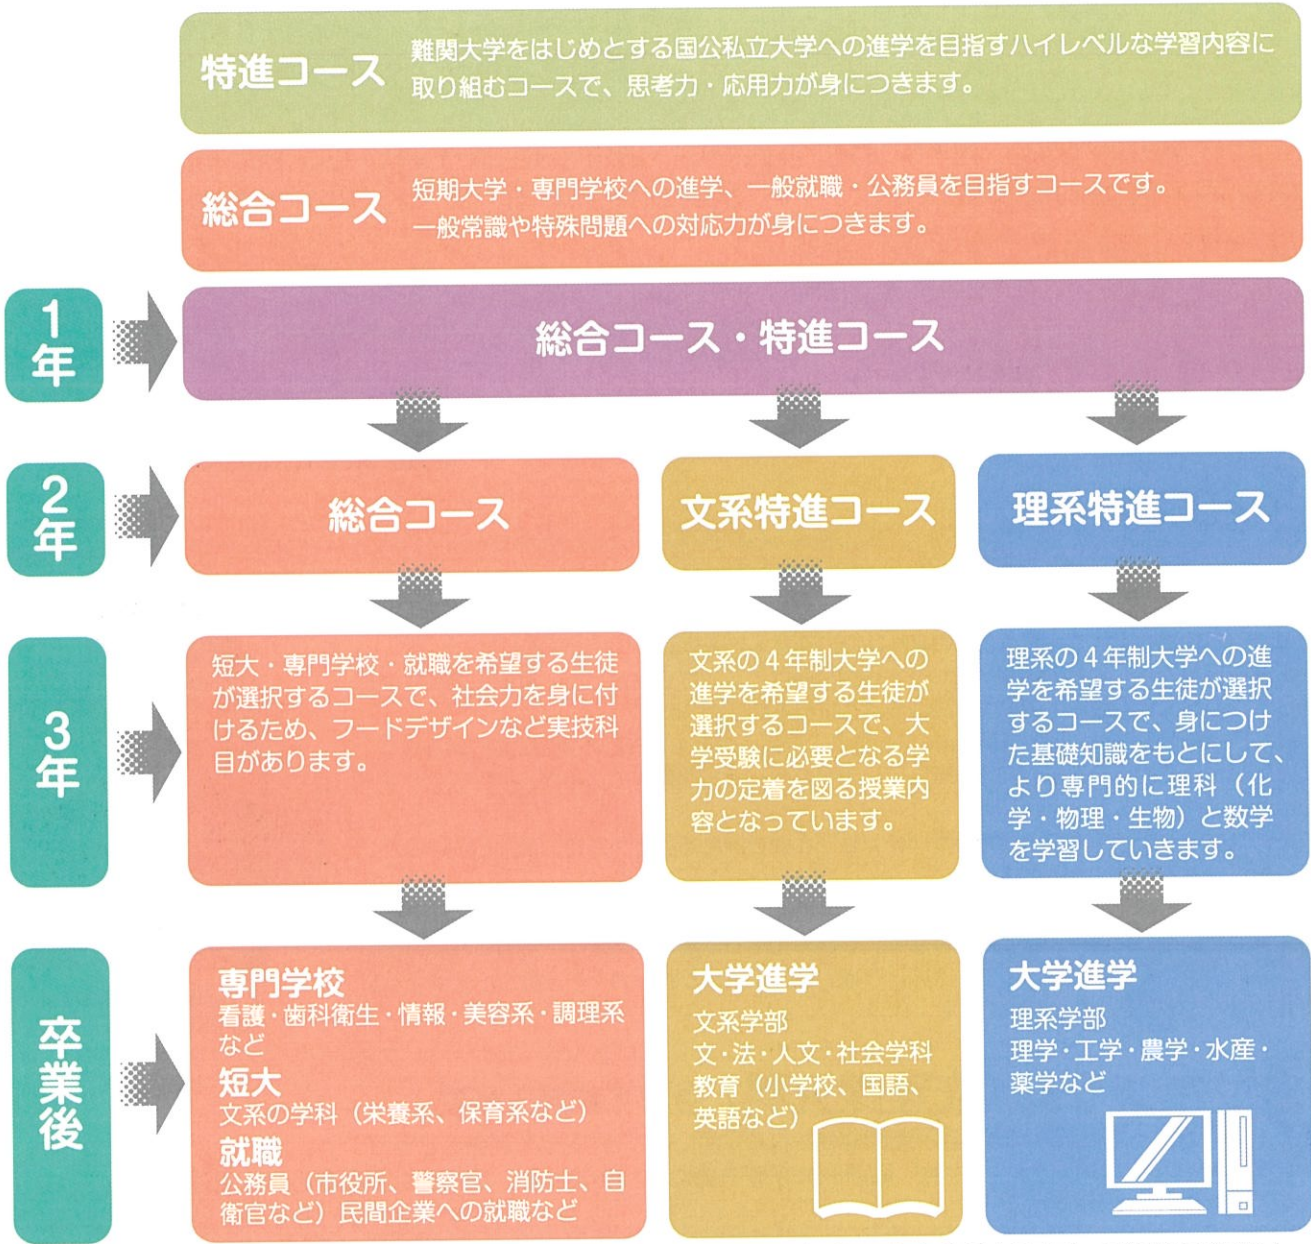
特進コース 難関大学をはじめとする国公私立大学への進学を目指すハイレベルな学習内容に取り組むコースで、思考力・応用力が身につきます。

総合コース 短期大学・専門学校への進学、一般就職・公務員を目指すコースです。一般常識や特殊問題への対応力が身につきます。

1年

総合コース・特進コース

2年

総合コース

文系特進コース

理系特進コース

3年

短大・専門学校・就職を希望する生徒が選択するコースで、社会力を身に付けるため、フードデザインなど実技科目があります。

文系の4年制大学への進学を希望する生徒が選択するコースで、大学受験に必要となる学力の定着を図る授業内容となっています。

理系の4年制大学への進学を希望する生徒が選択するコースで、身につけた基礎知識をもとにして、より専門的に理科（化学・物理・生物）と数学を学習していきます。

卒業後

専門学校
看護・歯科衛生・情報・美容系・調理系など
短大
文系の学科（栄養系、保育系など）
就職
公務員（市役所、警察官、消防士、自衛官など）民間企業への就職など

大学進学
文系学部
文・法・人文・社会学科
教育（小学校、国語、英語など）

大学進学
理系学部
理学・工学・農学・水産・薬学など